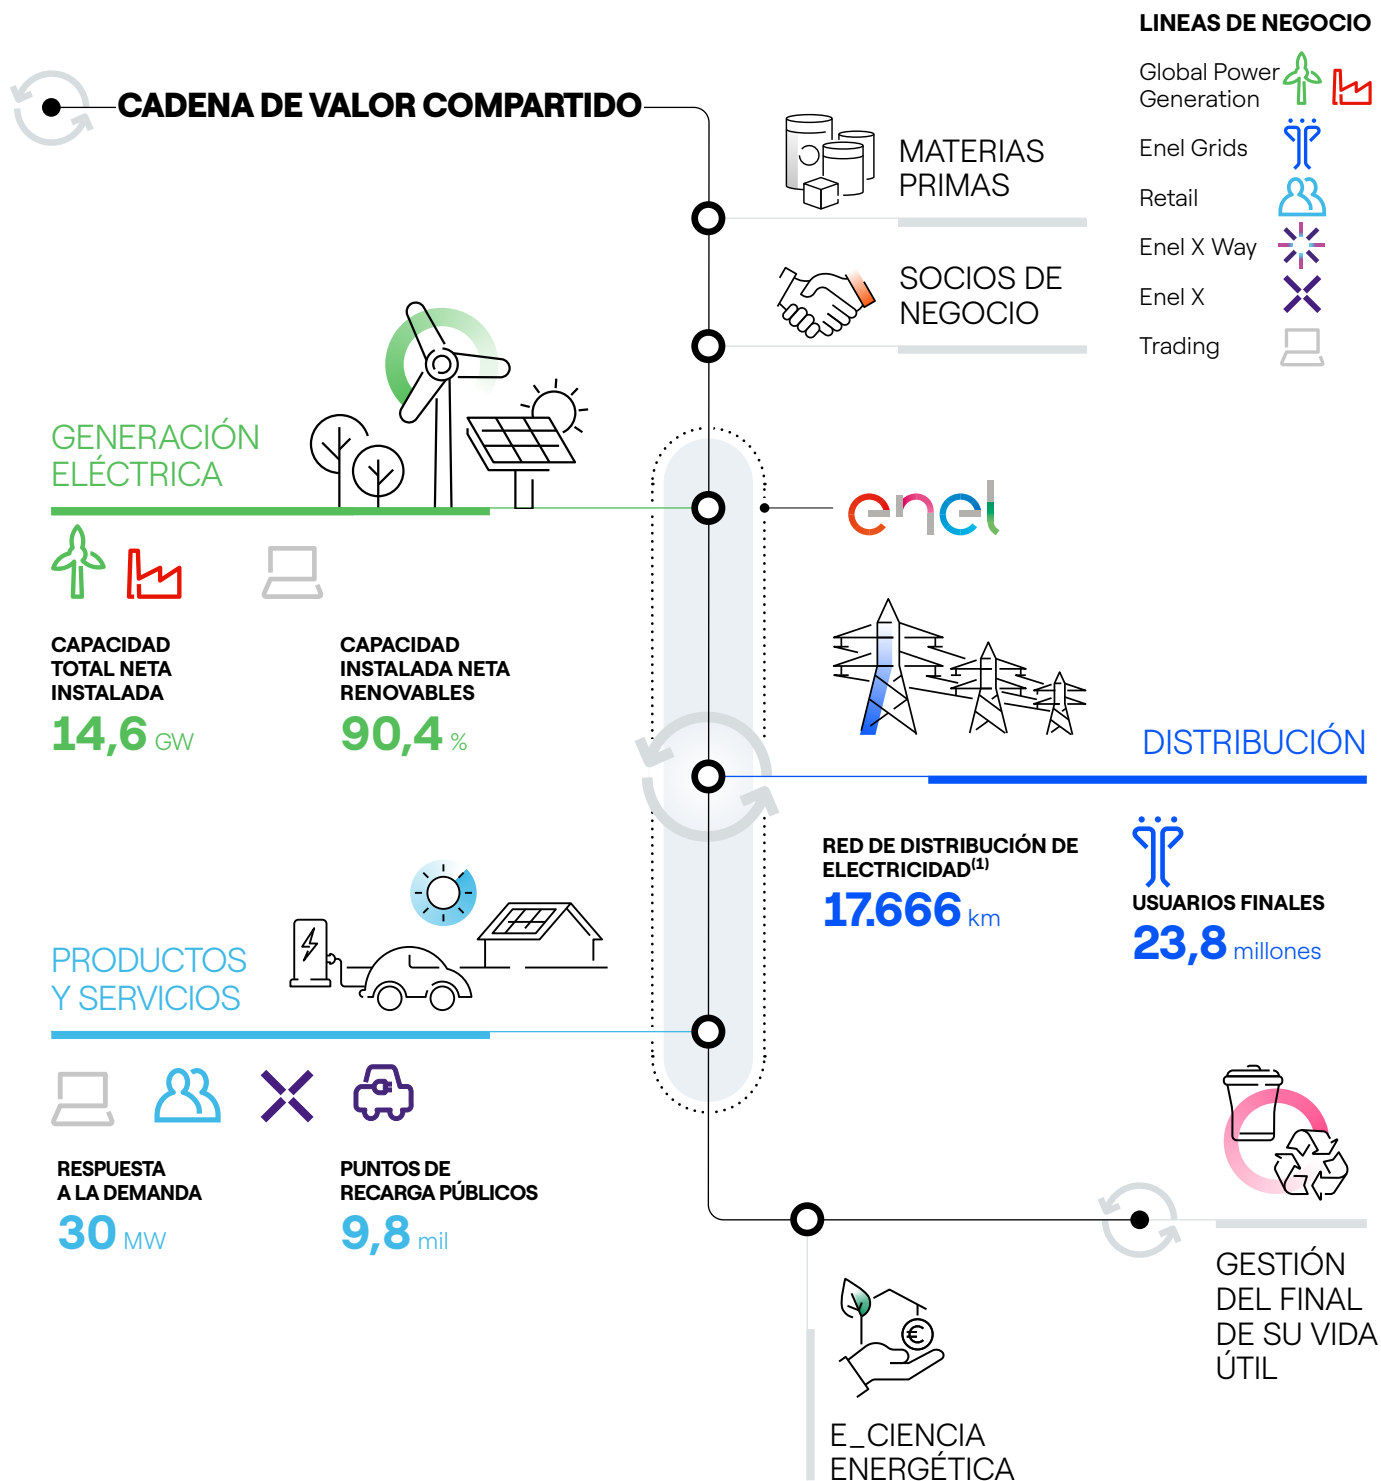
CADENA DE VALOR COMPARTIDO

LINEAS DE NEGOCIO

Global Power Generation

Enel Grids

Retail

Enel X Way

Enel X

Trading

MATERIAS PRIMAS

SOCIOS DE NEGOCIO

GENERACIÓN ELÉCTRICA

enel

CAPACIDAD TOTAL NETA INSTALADA
14,6 GW

CAPACIDAD INSTALADA NETA RENOVABLES
90,4 %

DISTRIBUCIÓN

RED DE DISTRIBUCIÓN DE ELECTRICIDAD$^{(1)}$
17.666 km

USUARIOS FINALES
23,8 millones

PRODUCTOS Y SERVICIOS

RESPUESTA A LA DEMANDA
30 MW

PUNTOS DE RECARGA PÚBLICOS
9,8 mil

GESTIÓN DEL FINAL DE SU VIDA ÚTIL

E_CIENCIA ENERGÉTICA